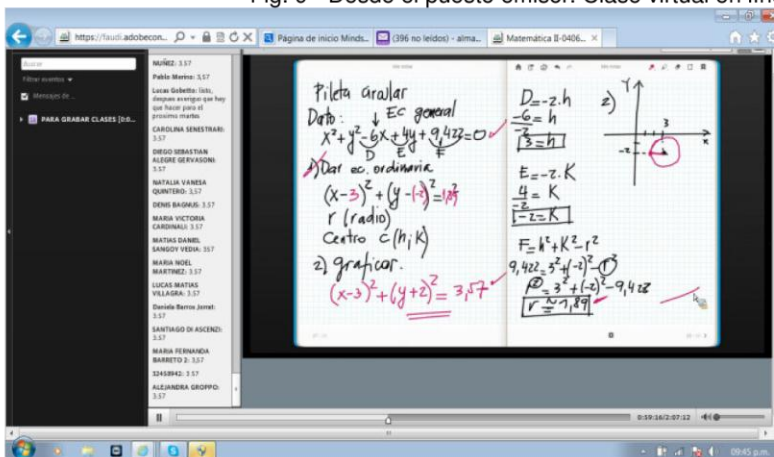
Fig. 6 – Desde el puesto emisor: Clase virtual en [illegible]

https://faudi.adobecon... Página de inicio Minds... (396 no leídos) - alma... Matemática II-0406...

Buscar
Filtrar eventos
Mensajes de ...
PARA GRABAR CLASES [0:0...

NUÑEZ: 3.57
Pablo Merino: 3.57
Lucas Gobetto: listo, despues averiguo que hay que hacer para el proximo martes
CAROLINA SENESTRARI: 3.57
DIEGO SEBASTIAN ALEGRE GERVASONI: 3.57
NATALIA VANESA QUINTERO: 3.57
DENIS BAGNUS: 3.57
MARIA VICTORIA CARDINALI: 3.57
MATIAS DANIEL SANGOY VEDIA: 3.57
MARIA NOEL MARTINEZ: 3.57
LUCAS MATIAS VILLAGRA: 3.57
Daniela Barros Jorret: 3.57
SANTIAGO DI ASCENZI: 3.57
MARIA FERNANDA BARRETO 2: 3.57
32458942: 3.57
ALEJANDRA GROPPO: 3.57

Pileta analizar
Dato: Ec general
$x^2+y^2-6x+4y+9,422=0$
D E F
1) Dar ec. ordinaria
$(x-3)^2+(y-(-2))^2=1,89^2$
r (radio)
Centro c(h; k)
2) graficar.
$(x-3)^2+(y+2)^2=3,57$

$D=-2.h$
$-6=h$
$-2$
$3=h$

$E=-2.K$
$4=K$
$-2$
$-2=K$

$F=h^2+K^2-r^2$
$9,422=3^2+(-2)^2-r^2$
$r^2=3^2+(-2)^2-9,422$
$r\cong1,89$

2)
Y
3
-2
X

0:59:16/2:07:12

09:45 p.m.